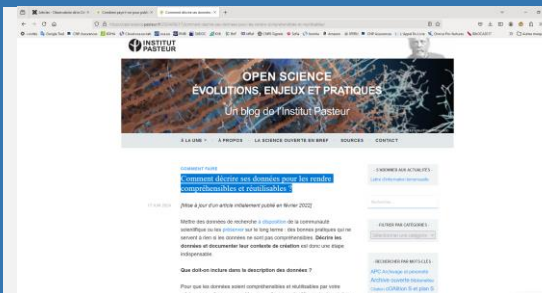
INSTITUT PASTEUR

OPEN SCIENCE
ÉVOLUTIONS, ENJEUX ET PRATIQUES

Un blog de l'Institut Pasteur

À LA UNE · À PROPOS · LA SCIENCE OUVERTE EN BREF · SOURCES · CONTACT

COMMENT FAIRE

Comment décrire ses données pour les rendre compréhensibles et réutilisables ?

[Mise à jour d'un article initialement publié en février 2022]

Mettre des données de recherche à disposition de la communauté scientifique ou les préserver sur le long terme : des bonnes pratiques qui ne servent à rien si les données ne sont pas compréhensibles. Décrire les données et documenter leur contexte de création est donc une étape indispensable.

Que doit-on inclure dans la description des données ?

Pour que les données soient compréhensibles et réutilisables par votre

S'ABONNER AUX ACTUALITÉS

FILTRER PAR CATÉGORIE

RECHERCHER PAR MOTS-CLÉS

APC Archivage et pérennité Archive ouverte